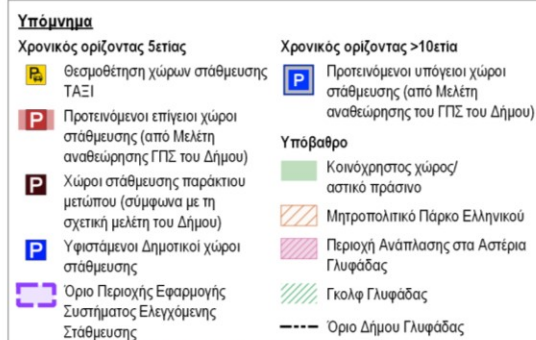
Υπόμνημα

Χρονικός ορίζοντας 5ετίας

Θεσμοθέτηση χώρων στάθμευσης ΤΑΞΙ

P Προτεινόμενοι επίγειοι χώροι στάθμευσης (από Μελέτη αναθεώρησης ΓΠΣ του Δήμου)

P Χώροι στάθμευσης παράκτιου μετώπου (σύμφωνα με τη σχετική μελέτη του Δήμου)

P Υφιστάμενοι Δημοτικοί χώροι στάθμευσης

Όριο Περιοχής Εφαρμογής Συστήματος Ελεγχόμενης Στάθμευσης

Χρονικός ορίζοντας >10ετία

P Προτεινόμενοι υπόγειοι χώροι στάθμευσης (από Μελέτη αναθεώρησης του ΓΠΣ του Δήμου)

Υπόβαθρο

Κοινόχρηστος χώρος/ αστικό πράσινο

Μητροπολιτικό Πάρκο Ελληνικού

Περιοχή Ανάπλασης στα Αστέρια Γλυφάδας

Γκολφ Γλυφάδας

Όριο Δήμου Γλυφάδας